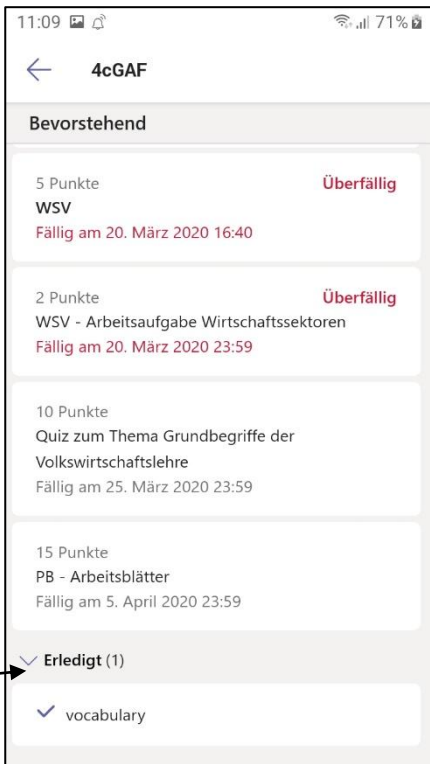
11:09 71%

4cGAF

Bevorstehend

5 Punkte
Überfällig
WSV
Fällig am 20. März 2020 16:40

2 Punkte
Überfällig
WSV - Arbeitsaufgabe Wirtschaftssektoren
Fällig am 20. März 2020 23:59

10 Punkte
Quiz zum Thema Grundbegriffe der Volkswirtschaftslehre
Fällig am 25. März 2020 23:59

15 Punkte
PB - Arbeitsblätter
Fällig am 5. April 2020 23:59

Erledigt (1)

vocabulary